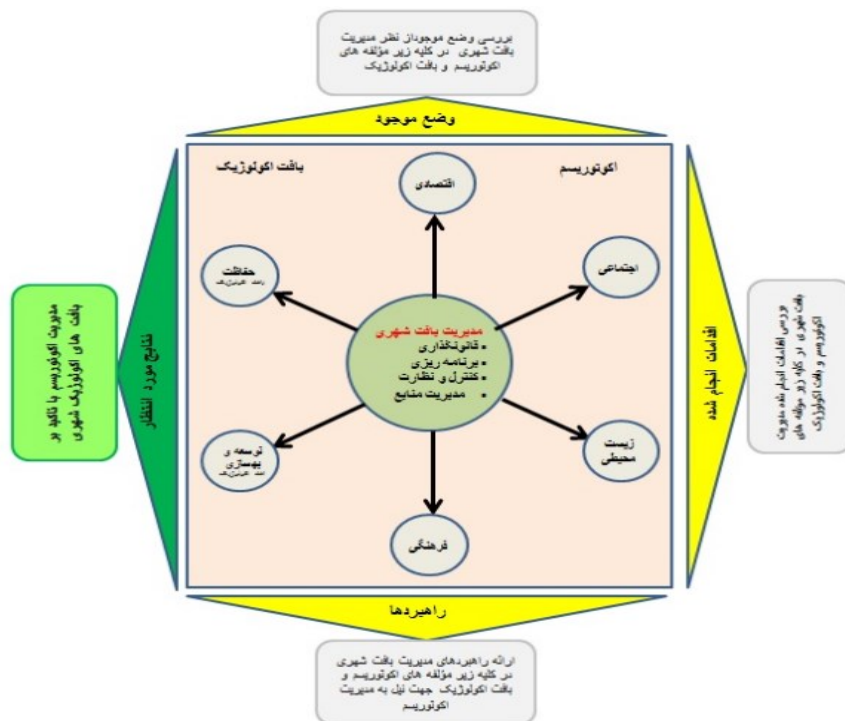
بررسی وضع موجوداز نظر مدیریت بافت شهری در کلیه زیر مؤلفه های اکوتوریسم و بافت اکولوژیک

وضع موجود

بافت اکولوژیک

اکوتوریسم

اقتصادی

اجتماعی

حفاظت
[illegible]

مدیریت بافت شهری
• قانونگذاری
• برنامه ریزی
• کنترل و نظارت
• مدیریت منابع

توسعه و بهسازی
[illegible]

زیست محیطی

فرهنگی

اقدامات انجام شده

بررسی اقدامات انجام شده مدیریت بافت شهری در کلیه زیر مؤلفه های اکوتوریسم و بافت اکولوژیک

نتایج مورد انتظار

مدیریت اکوتوریسم با تاکید بر بافت های اکولوژیک شهری

راهبردها

ارائه راهبردهای مدیریت بافت شهری در کلیه زیر مؤلفه های اکوتوریسم و بافت اکولوژیک جهت نیل به مدیریت اکوتوریسم